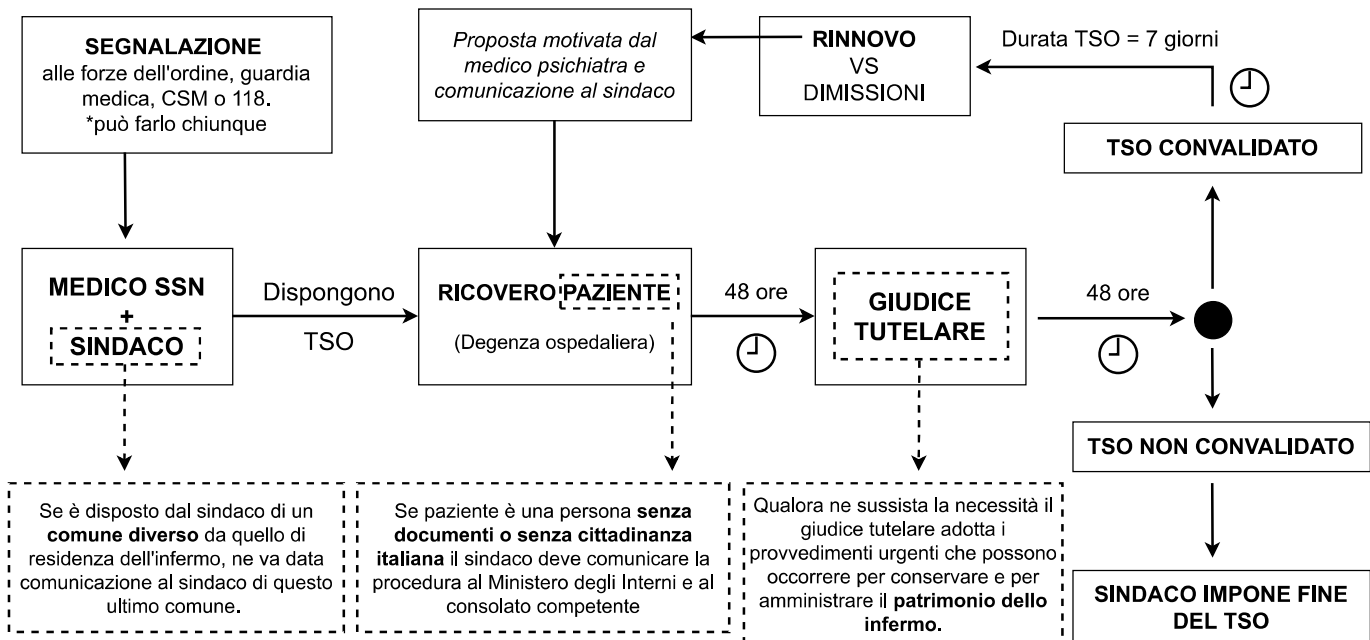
SEGNALAZIONE
alle forze dell'ordine, guardia medica, CSM o 118.
*può farlo chiunque

Proposta motivata dal medico psichiatra e comunicazione al sindaco

RINNOVO
VS
DIMISSIONI

Durata TSO = 7 giorni

TSO CONVALIDATO

MEDICO SSN
+
SINDACO

Dispongono
TSO

RICOVERO PAZIENTE
(Degenza ospedaliera)

48 ore

GIUDICE TUTELARE

48 ore

TSO NON CONVALIDATO

Se è disposto dal sindaco di un comune diverso da quello di residenza dell'infermo, ne va data comunicazione al sindaco di questo ultimo comune.

Se paziente è una persona senza documenti o senza cittadinanza italiana il sindaco deve comunicare la procedura al Ministero degli Interni e al consolato competente

Qualora ne sussista la necessità il giudice tutelare adotta i provvedimenti urgenti che possono occorrere per conservare e per amministrare il patrimonio dello infermo.

SINDACO IMPONE FINE DEL TSO